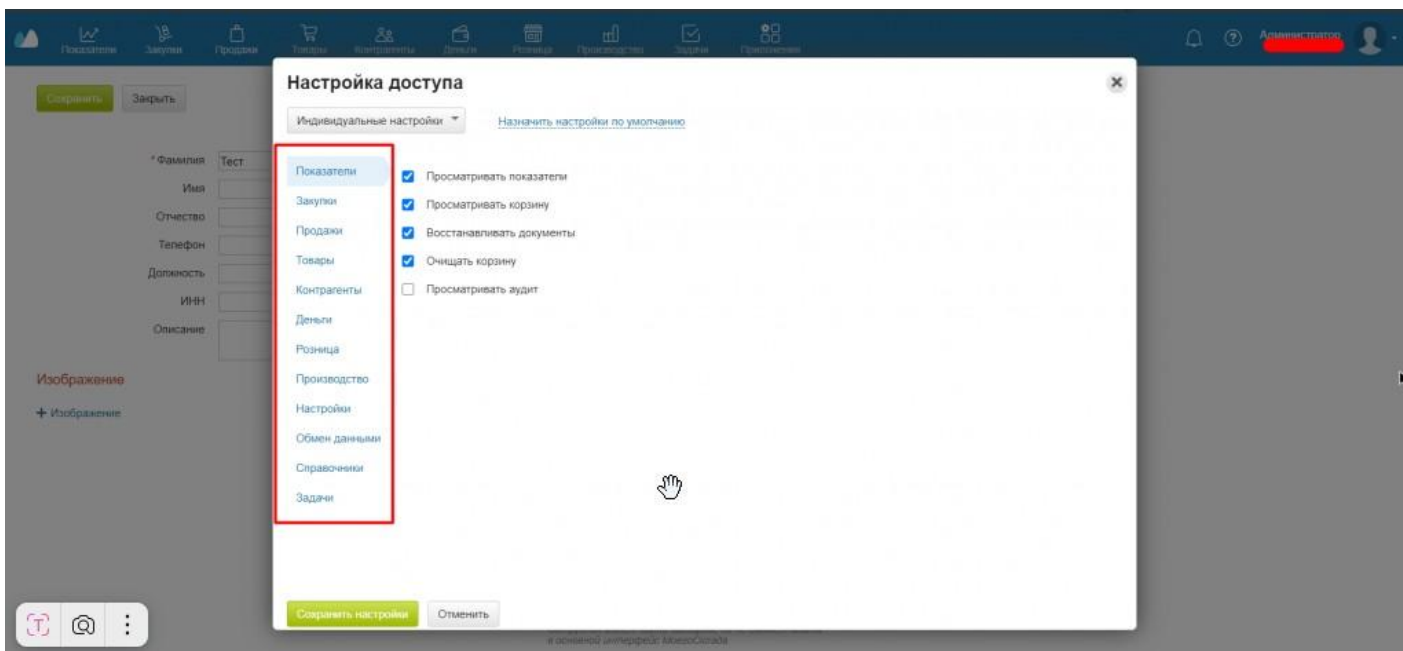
Показатели Закупки Продажи Товары Контрагенты Деньги Розница Производство Задачи Приложения

Администратор

Сохранить Закрыть

* Фамилия Тест
Имя
Отчество
Телефон
Должность
ИНН
Описание

Изображение

+ Изображение

Настройка доступа

Индивидуальные настройки

Назначить настройки по умолчанию

Показатели
Закупки
Продажи
Товары
Контрагенты
Деньги
Розница
Производство
Настройки
Обмен данными
Справочники
Задачи

Просматривать показатели
Просматривать корзину
Восстанавливать документы
Очищать корзину
Просматривать аудит

Сохранить настройки Отменить

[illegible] интерфейс МоеоСклада